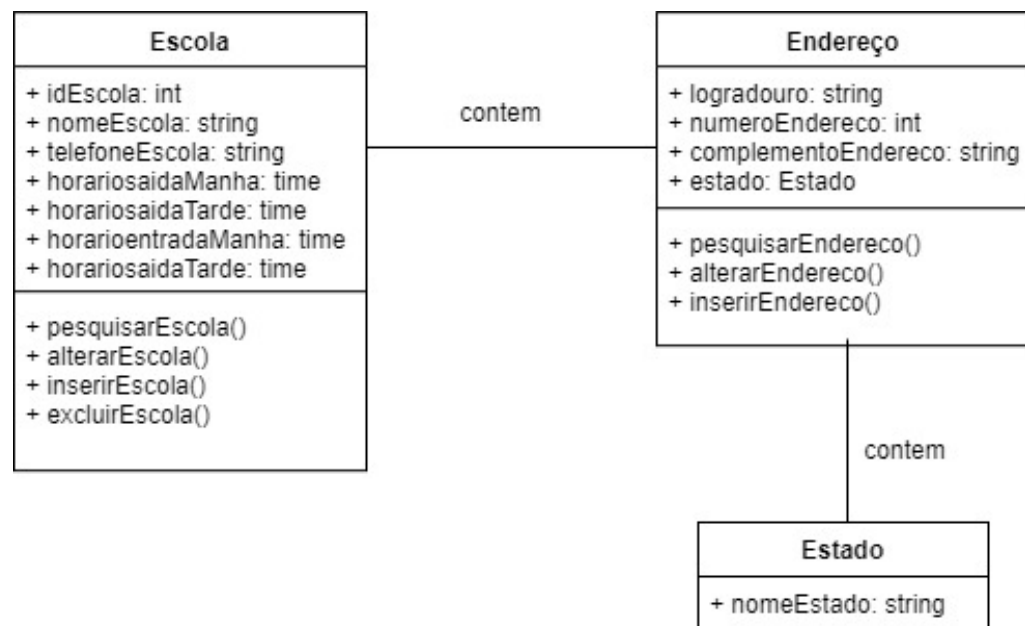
Escola

+ idEscola: int
+ nomeEscola: string
+ telefoneEscola: string
+ horariosaidaManha: time
+ horariosaidaTarde: time
+ horarioentradaManha: time
+ horariosaidaTarde: time

+ pesquisarEscola()
+ alterarEscola()
+ inserirEscola()
+ excluirEscola()

contem

Endereço

+ logradouro: string
+ numeroEndereco: int
+ complementoEndereco: string
+ estado: Estado

+ pesquisarEndereco()
+ alterarEndereco()
+ inserirEndereco()

contem

Estado

+ nomeEstado: string